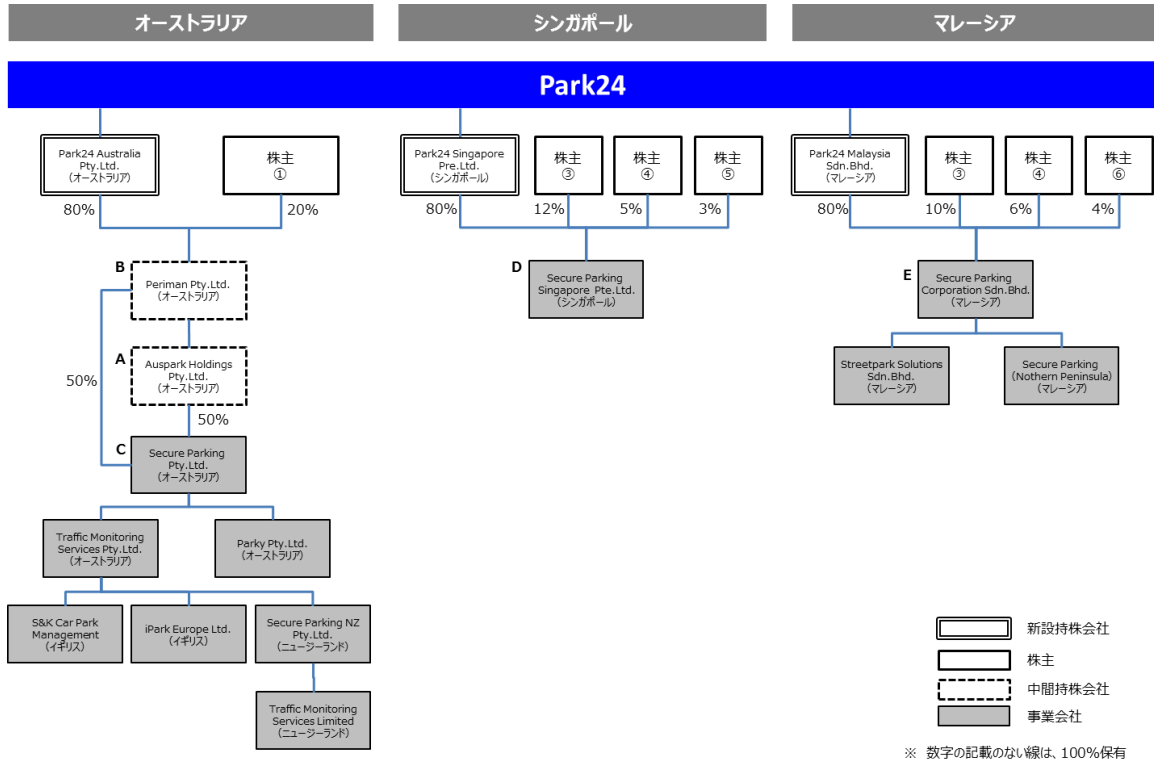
オーストラリア

シンガポール

マレーシア

Park24

Park24 Australia Pty.Ltd. (オーストラリア)

株主 ①

80%

20%

B Periman Pty.Ltd. (オーストラリア)

A Auspark Holdings Pty.Ltd. (オーストラリア)

50%

50%

C Secure Parking Pty.Ltd. (オーストラリア)

Traffic Monitoring Services Pty.Ltd. (オーストラリア)

Parky Pty.Ltd. (オーストラリア)

S&K Car Park Management (イギリス)

iPark Europe Ltd. (イギリス)

Secure Parking NZ Pty.Ltd. (ニュージーランド)

Traffic Monitoring Services Limited (ニュージーランド)

Park24 Singapore Pre.Ltd. (シンガポール)

株主 ③

株主 ④

株主 ⑤

80%

12%

5%

3%

D Secure Parking Singapore Pte.Ltd. (シンガポール)

Park24 Malaysia Sdn.Bhd. (マレーシア)

株主 ③

株主 ④

株主 ⑥

80%

10%

6%

4%

E Secure Parking Corporation Sdn.Bhd. (マレーシア)

Streetpark Solutions Sdn.Bhd. (マレーシア)

Secure Parking (Nothern Peninsula) (マレーシア)

新設持株会社

株主

中間持株会社

事業会社

※ 数字の記載のない線は、100%保有